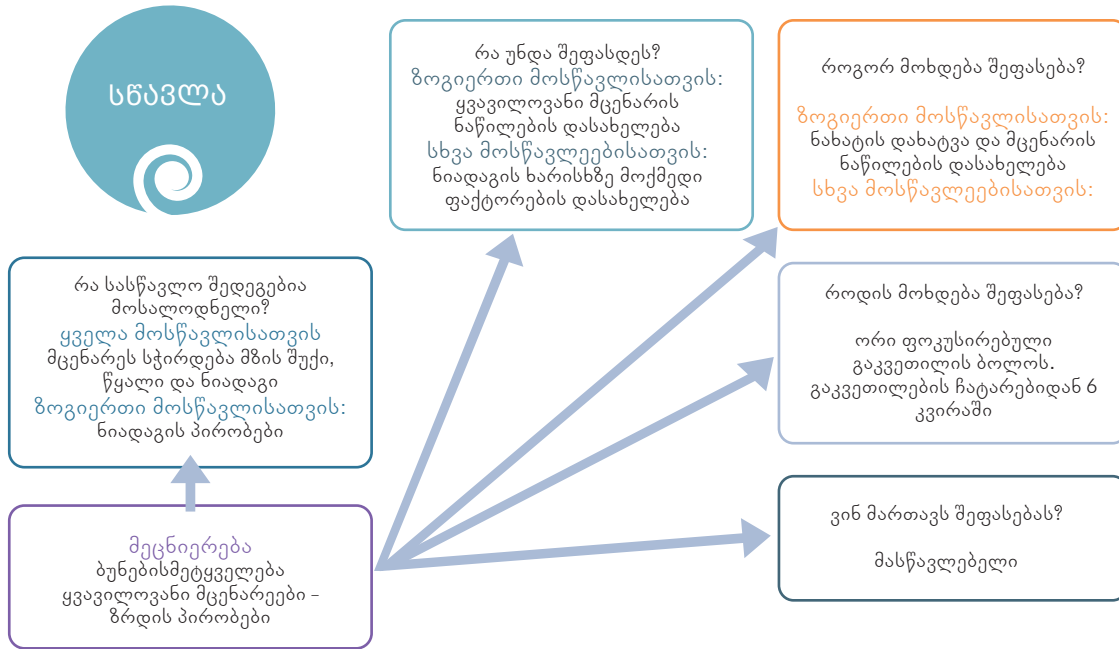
სწავლა

რა უნდა შეფასდეს?
ზოგიერთი მოსწავლისათვის:
ყვავილოვანი მცენარის ნაწილების დასახელება
სხვა მოსწავლეებისათვის:
ნიადაგის ხარისხზე მოქმედი ფაქტორების დასახელება

როგორ მოხდება შეფასება?

ზოგიერთი მოსწავლისათვის:
ნახატის დახატვა და მცენარის ნაწილების დასახელება
სხვა მოსწავლეებისათვის:

რა სასწავლო შედეგებია მოსალოდნელი?
ყველა მოსწავლისათვის
მცენარეს სჭირდება მზის შუქი, წყალი და ნიადაგი
ზოგიერთი მოსწავლისათვის:
ნიადაგის პირობები

როდის მოხდება შეფასება?

ორი ფოკუსირებული გაკვეთილის ბოლოს.
გაკვეთილების ჩატარებიდან 6 კვირაში

მეცნიერება
ბუნებისმეტყველება
ყვავილოვანი მცენარეები – ზრდის პირობები

ვინ მართავს შეფასებას?

მასწავლებელი